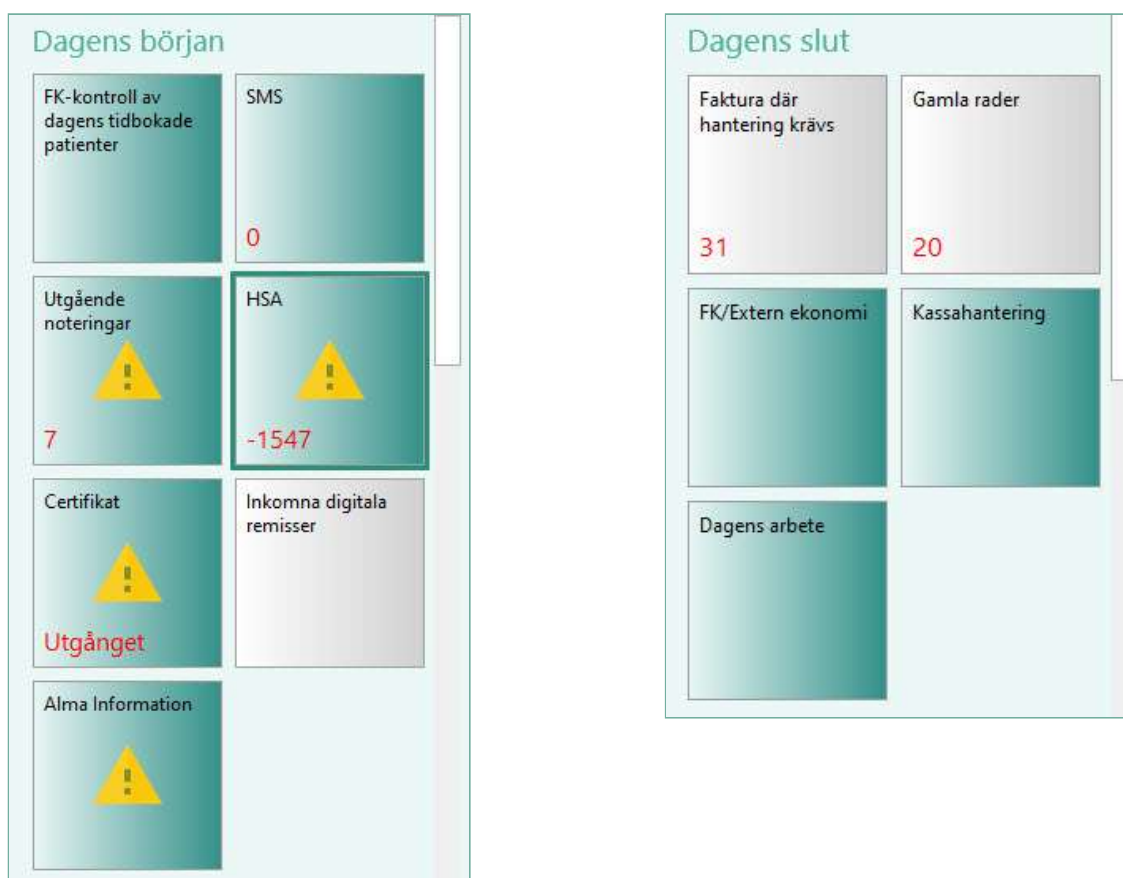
Dagens början

FK-kontroll av dagens tidbokade patienter

SMS

0

Utgående noteringar

7

HSA

-1547

Certifikat

Utgånget

Inkomna digitala remisser

Alma Information

Dagens slut

Faktura där hantering krävs

31

Gamla rader

20

FK/Extern ekonomi

Kassahantering

Dagens arbete